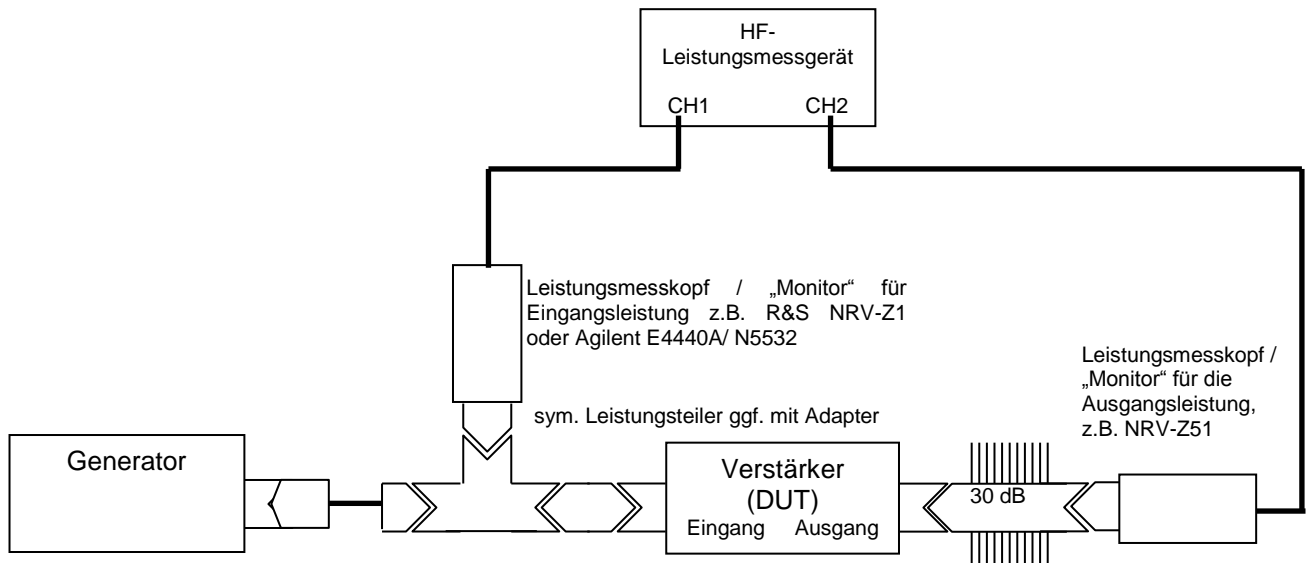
HF-
Leistungsmessgerät
CH1 CH2

Leistungsmesskopf / „Monitor“ für Eingangsleistung z.B. R&S NRV-Z1 oder Agilent E4440A/ N5532

Leistungsmesskopf / „Monitor“ für die Ausgangsleistung, z.B. NRV-Z51

sym. Leistungsteiler ggf. mit Adapter

Generator

Verstärker
(DUT)
Eingang Ausgang

30 dB